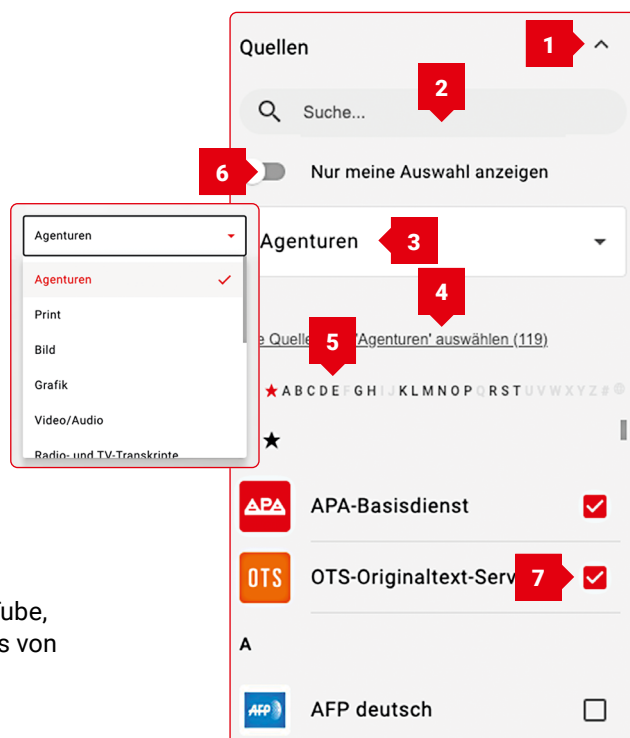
Quellen

1

Suche...

2

6

Nur meine Auswahl anzeigen

Agenturen

Agenturen

Print

Bild

Grafik

Video/Audio

Radio- und TV-Transkripte

Agenturen

3

4

e Quelle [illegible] 'Agenturen' auswählen (119)

5

★ A B C D E F G H I J K L M N O P Q R S T U V W X Y Z

★

APA

APA-Basisdienst

OTS

OTS-Originaltext-Serv

7

A

AFP

AFP deutsch

ube,

s von